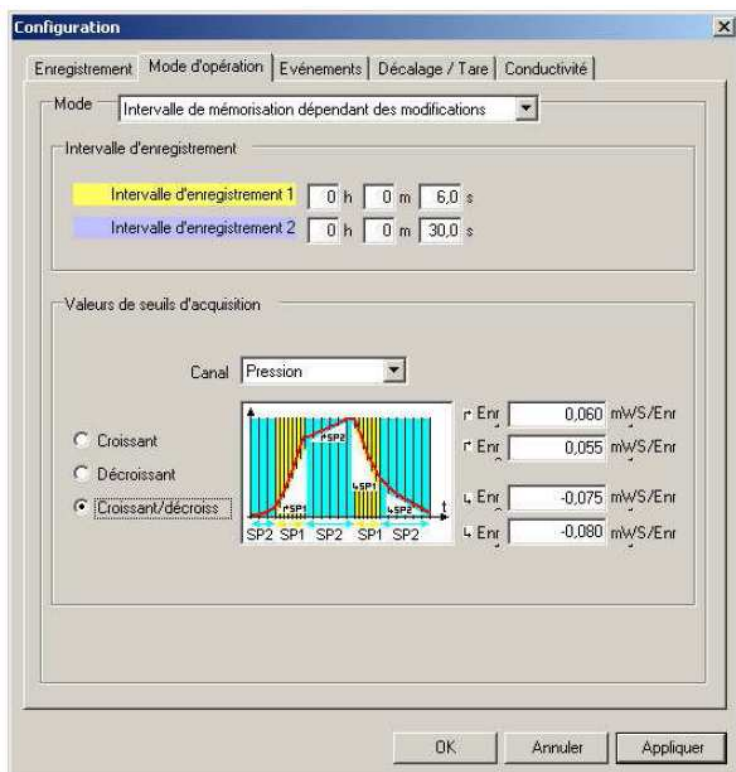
Configuration

Enregistrement | Mode d'opération | Evénements | Décalage / Tare | Conductivité

Mode: Intervalle de mémorisation dépendant des modifications

Intervalle d'enregistrement

Intervalle d'enregistrement 1 | 0 h | 0 m | 6,0 s
Intervalle d'enregistrement 2 | 0 h | 0 m | 30,0 s

Valeurs de seuils d'acquisition

Canal: Pression

Croissant
Décroissant
Croissant/décroiss

SP2 SP1 SP2 SP1 SP2
SP1 SP2 SP1 SP2
t

Enr 0,060 mWS/Enr
Enr 0,055 mWS/Enr
Enr -0,075 mWS/Enr
Enr -0,080 mWS/Enr

OK | Annuler | Appliquer